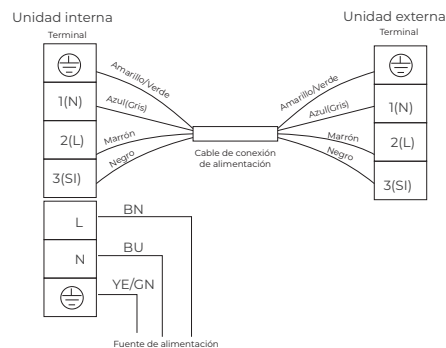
Unidad interna
Terminal

Unidad externa
Terminal

$\ominus$
1(N)
2(L)
3(SI)

Amarillo/Verde
Azul(Gris)
Marrón
Negro

Cable de conexión de alimentación

Amarillo/Verde
Azul(Gris)
Marrón
Negro

$\ominus$
1(N)
2(L)
3(SI)

L
N
$\ominus$

BN
BU
YE/GN

Fuente de alimentación